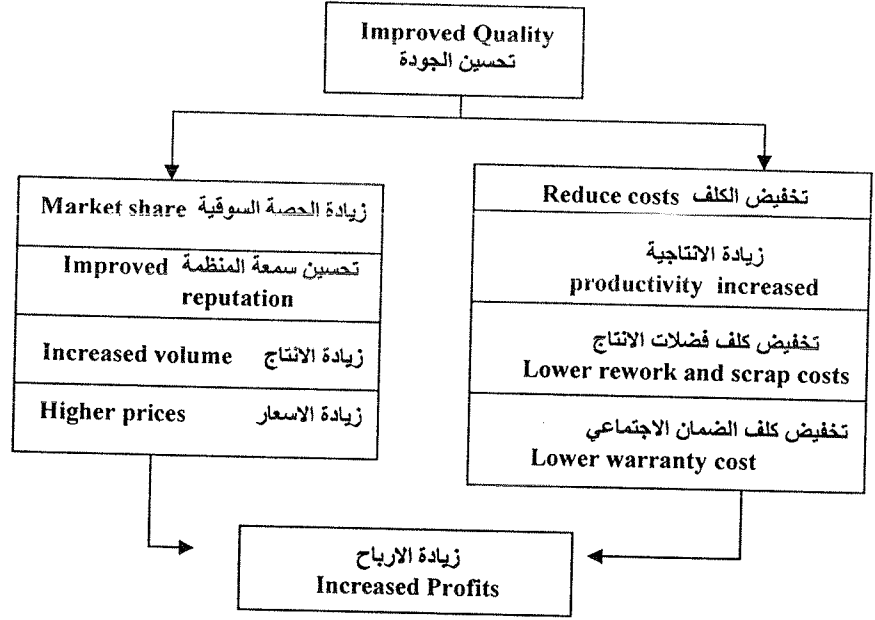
Improved Quality
تحسين الجودة

زيادة الحصة السوقية Market share

تحسين سمعة المنظمة Improved reputation

Increased volume زيادة الانتاج

Higher prices زيادة الاسعار

تخفيض الكلف Reduce costs

زيادة الانتاجية
productivity increased

تخفيض كلف فضلات الانتاج
Lower rework and scrap costs

تخفيض كلف الضمان الاجتماعي
Lower warranty cost

زيادة الارباح
Increased Profits